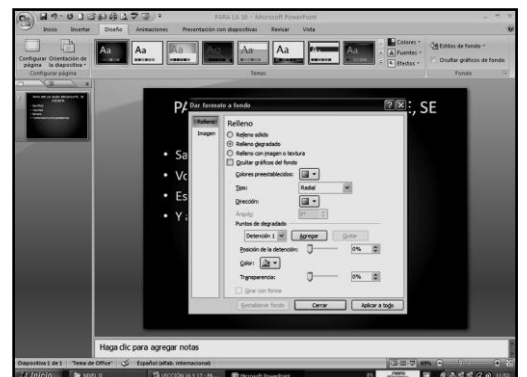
PARA LA 16 - Microsoft PowerPoint

Inicio Insertar Diseño Animaciones Presentación con diapositivas Revisar Vista

Configurar página Orientación de la diapositiva

Configurar página

Aa Aa Aa Aa Aa Aa

Temas

Colores

Fuentes

Efectos

Estilos de fondo

Ocultar gráficos de fondo

Fondo

PA

; SE

• Sa

• Vc

• Es

• Y

Dar formato a fondo

Relleno

Imagen

Relleno

Relleno sólido

Relleno degradado

Relleno con imagen o textura

Ocultar gráficos del fondo

Colores preestablecidos:

Tipo: Radial

Dirección:

Ángulo: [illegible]

Puntos de degradado

Detención 1 Agregar Quitar

Posición de la detención: 0%

Color:

Transparencia: 0%

Girar con forma

Restablecer fondo Cerrar Aplicar a todo

Haga clic para agregar notas

Diapositiva 1 de 1 "Tema de Office" Español (alfab. internacional)

Inicio

LECCIÓN 16 Y 17 - 28

Microsoft PowerPoint

ES